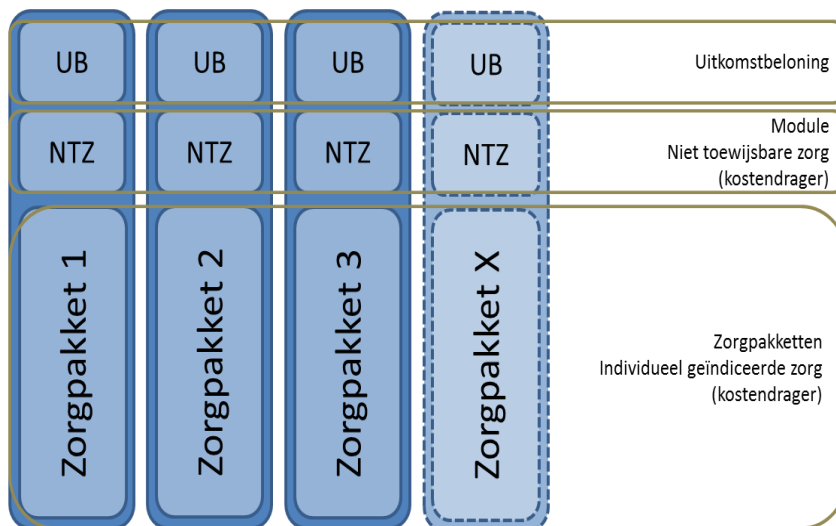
UB

UB

UB

UB

Uitkomstbeloning

NTZ

NTZ

NTZ

NTZ

Module
Niet toewijsbare zorg
(kostendrager)

Zorgpakket 1

Zorgpakket 2

Zorgpakket 3

Zorgpakket X

Zorgpakketten
Individueel geïndiceerde zorg
(kostendrager)